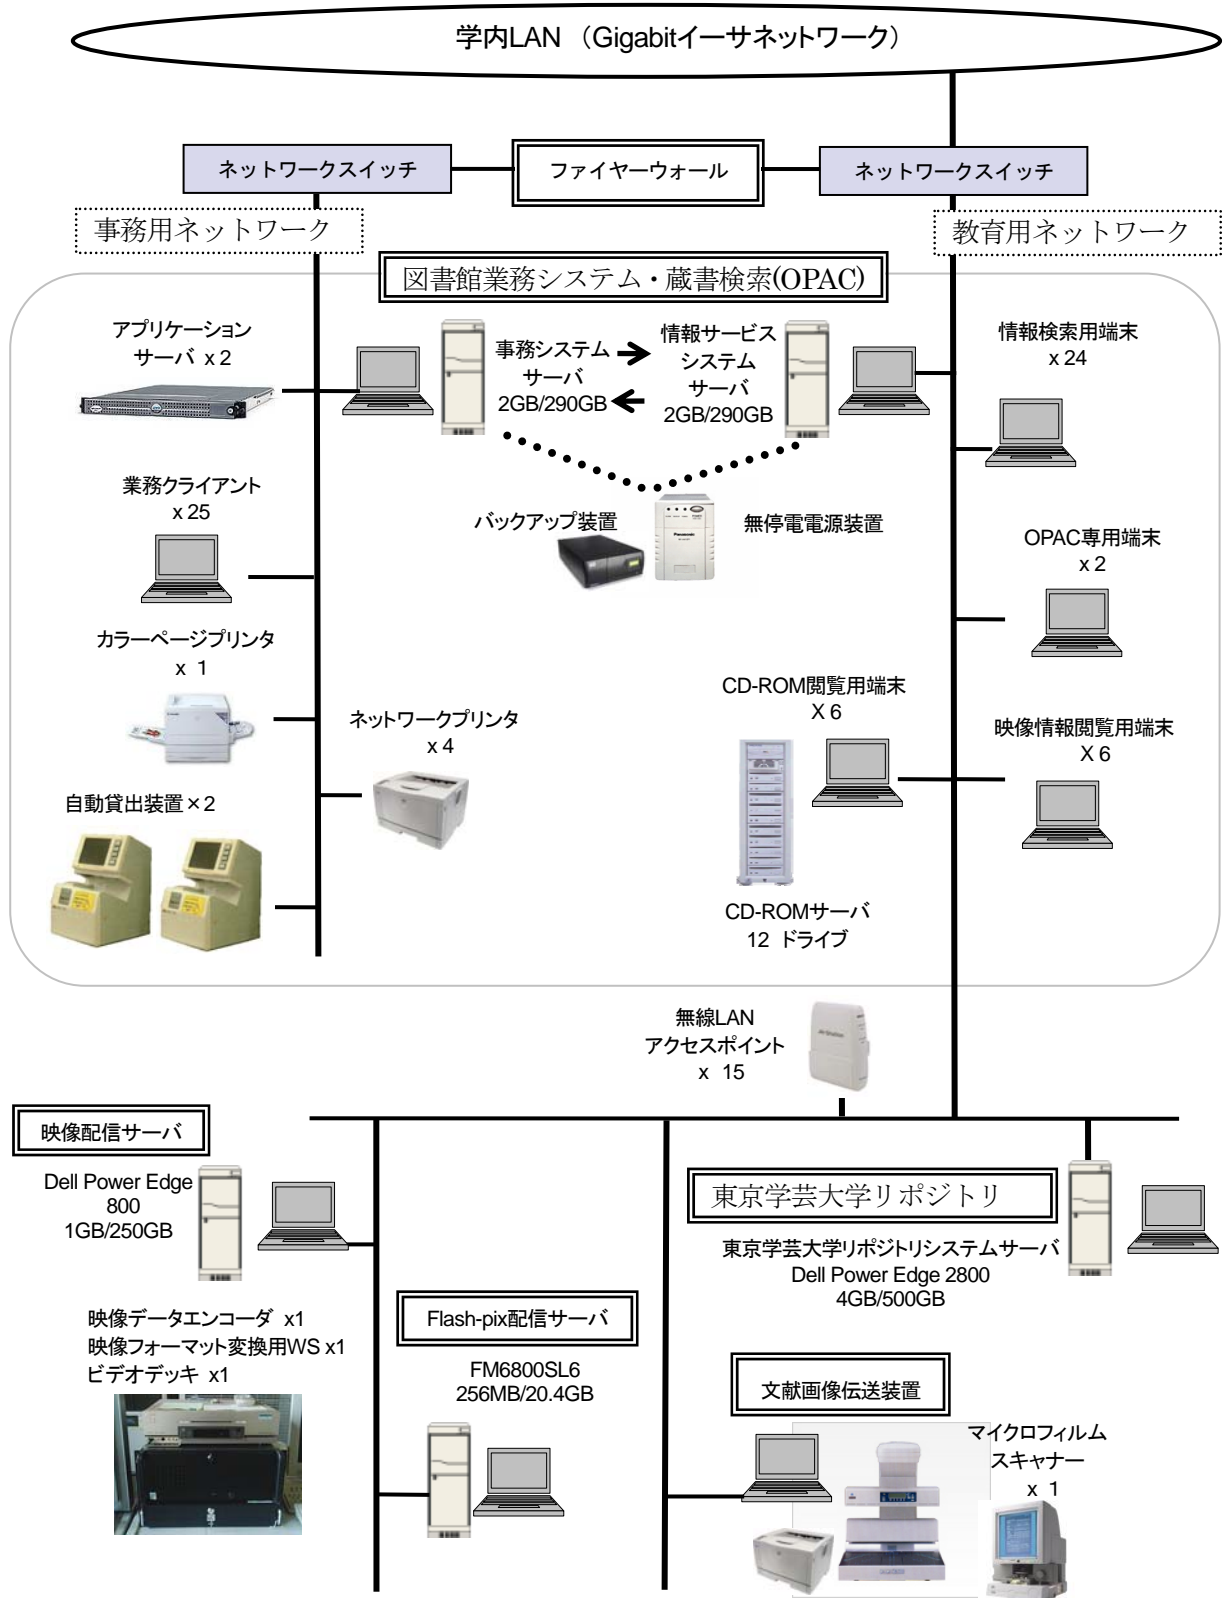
学内LAN （Gigabitイーサネットワーク）

ネットワークスイッチ

ファイヤーウォール

ネットワークスイッチ

事務用ネットワーク

教育用ネットワーク

図書館業務システム・蔵書検索(OPAC)

アプリケーションサーバ x 2

事務システムサーバ 2GB/290GB

情報サービスシステムサーバ 2GB/290GB

情報検索用端末 x 24

業務クライアント x 25

バックアップ装置

無停電電源装置

OPAC専用端末 x 2

カラーページプリンタ x 1

ネットワークプリンタ x 4

CD-ROM閲覧用端末 X 6

映像情報閲覧用端末 X 6

自動貸出装置×2

CD-ROMサーバ 12 ドライブ

無線LAN アクセスポイント x 15

映像配信サーバ

Dell Power Edge 800 1GB/250GB

東京学芸大学リポジトリ

東京学芸大学リポジトリシステムサーバ Dell Power Edge 2800 4GB/500GB

映像データエンコーダ x1
映像フォーマット変換用WS x1
ビデオデッキ x1

Flash-pix配信サーバ

FM6800SL6 256MB/20.4GB

文献画像伝送装置

マイクロフィルムスキャナー x 1